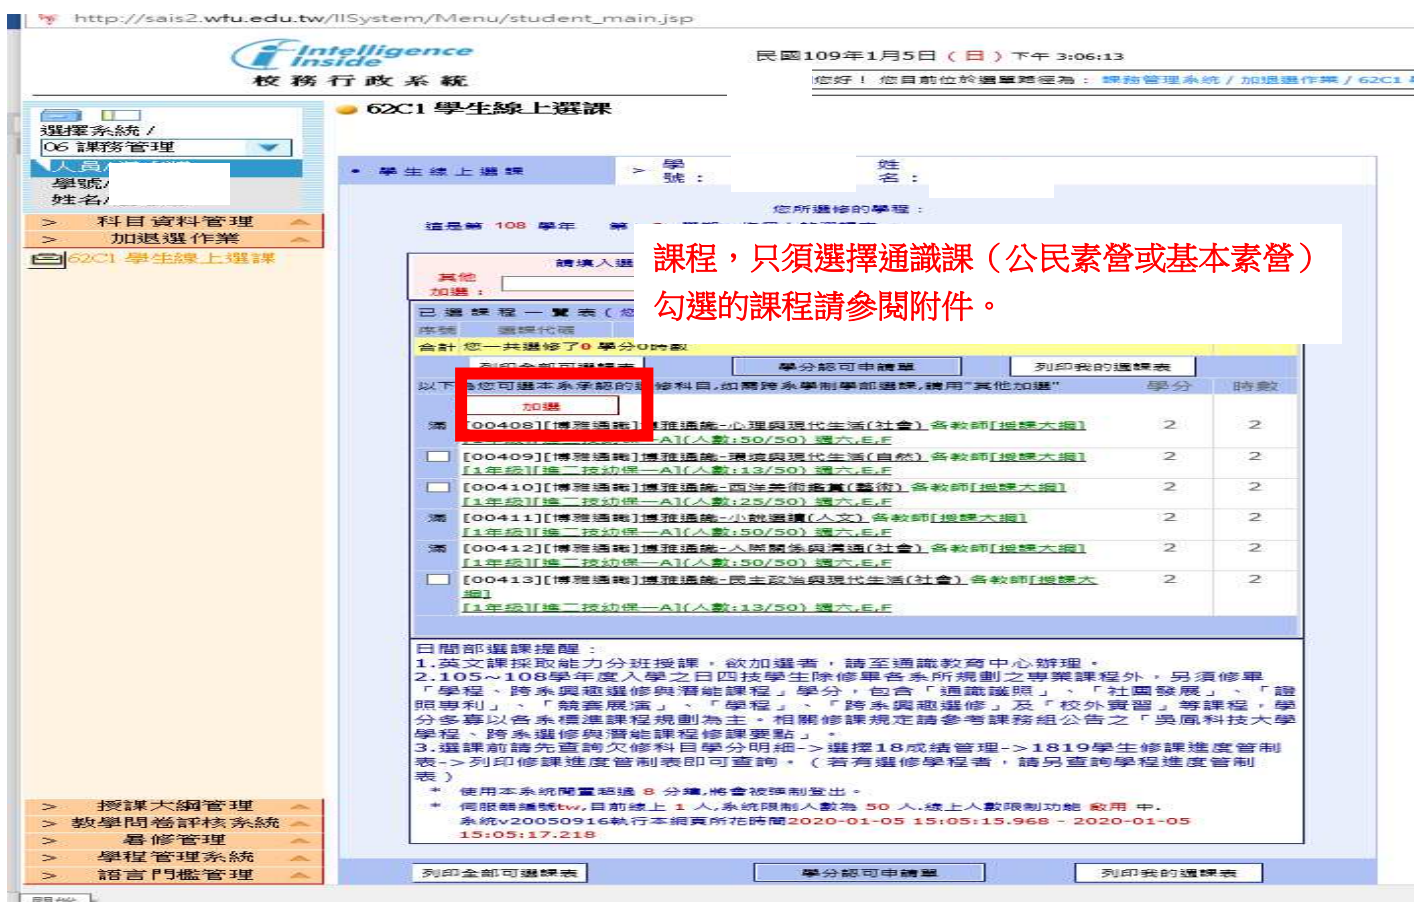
http://sais2.wfu.edu.tw/IISystem/Menu/student_main.jsp

Intelligence Inside
校務行政系統

民國109年1月5日（日）下午 3:06:13
您好！ 您目前位於選單路徑為： 課務管理系統 / 加退選作業 / 62C1

選擇系統 /
06 課務管理
人員/
學號/
姓名/

> 科目資料管理
> 加退選作業
62C1 學生線上選課

62C1 學生線上選課

• 學生線上選課 > 學號： 姓名：

您所選修的學程：

這是第 108 學年 第

請填入選
其他加選：

課程，只須選擇通識課（公民素養或基本素養）勾選的課程請參閱附件。

已選課程一覽表（
序號 選課代碼
合計 您一共選修了0 學分0時數

列印全部可選課表 學分認可申請單 列印我的選課表

以下為您可選本系所開的 修科目,如需跨系學制學部選課,請用"其他加選" 學分 時數

加選

滿 [00408][博雅通識]博雅通能-心理與現代生活(社會) 各教師[授課大綱] [ A](人數:50/50) 週六,E,F 2 2
[00409][博雅通識]博雅通能-環境與現代生活(自然) 各教師[授課大綱] [1年級][進二技幼保—A](人數:13/50) 週六,E,F 2 2
[00410][博雅通識]博雅通能-西洋美術鑑賞(藝術) 各教師[授課大綱] [1年級][進二技幼保—A](人數:25/50) 週六,E,F 2 2
滿 [00411][博雅通識]博雅通能-小說選讀(人文) 各教師[授課大綱] [1年級][進二技幼保—A](人數:50/50) 週六,E,F 2 2
滿 [00412][博雅通識]博雅通能-人際關係與溝通(社會) 各教師[授課大綱] [1年級][進二技幼保—A](人數:50/50) 週六,E,F 2 2
[00413][博雅通識]博雅通能-民主政治與現代生活(社會) 各教師[授課大綱] [1年級][進二技幼保—A](人數:13/50) 週六,E,F 2 2

日間部選課提醒：
1.英文課採取能力分班授課，欲加選者，請至通識教育中心辦理。
2.105~108學年度入學之日四技學生除修畢各系所規劃之專業課程外，另須修畢「學程、跨系興趣選修與潛能課程」學分，包含「通識護照」、「社團發展」、「證照專利」、「競賽展演」、「學程」、「跨系興趣選修」及「校外實習」等課程，學分多寡以各系標準課程規劃為主。相關修課規定請參考課務組公告之「吳鳳科技大學學程、跨系選修與潛能課程修課要點」
3.選課前請先查詢欠修科目學分明細->選擇18成績管理->1819學生修課進度管制表->列印修課進度管制表即可查詢。（若有選修學程者，請另查詢學程進度管制表）

* 使用本系統閒置超過 8 分鐘,將會被強制登出。
* 伺服器編號tw,目前線上 1 人,系統限制人數為 50 人.線上人數限制功能 啟用 中.
系統v20050916執行本網頁所花時間2020-01-05 15:05:15.968 - 2020-01-05 15:05:17.218

> 授課大綱管理
> 教學問卷評核系統
> 暑修管理
> 學程管理系統
> 語言門檻管理

列印全部可選課表 學分認可申請單 列印我的選課表